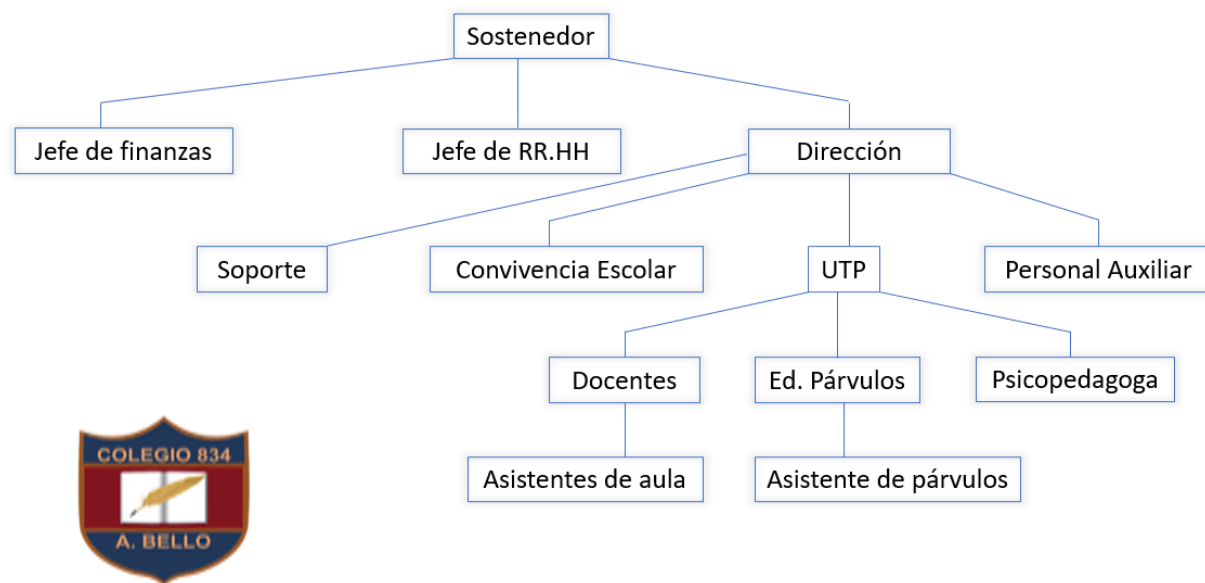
Sostenedor

Jefe de finanzas

Jefe de RR.HH

Dirección

Soporte

Convivencia Escolar

UTP

Personal Auxiliar

Docentes

Ed. Párvulos

Psicopedagoga

Asistentes de aula

Asistente de párvulos

COLEGIO 834

A. BELLO